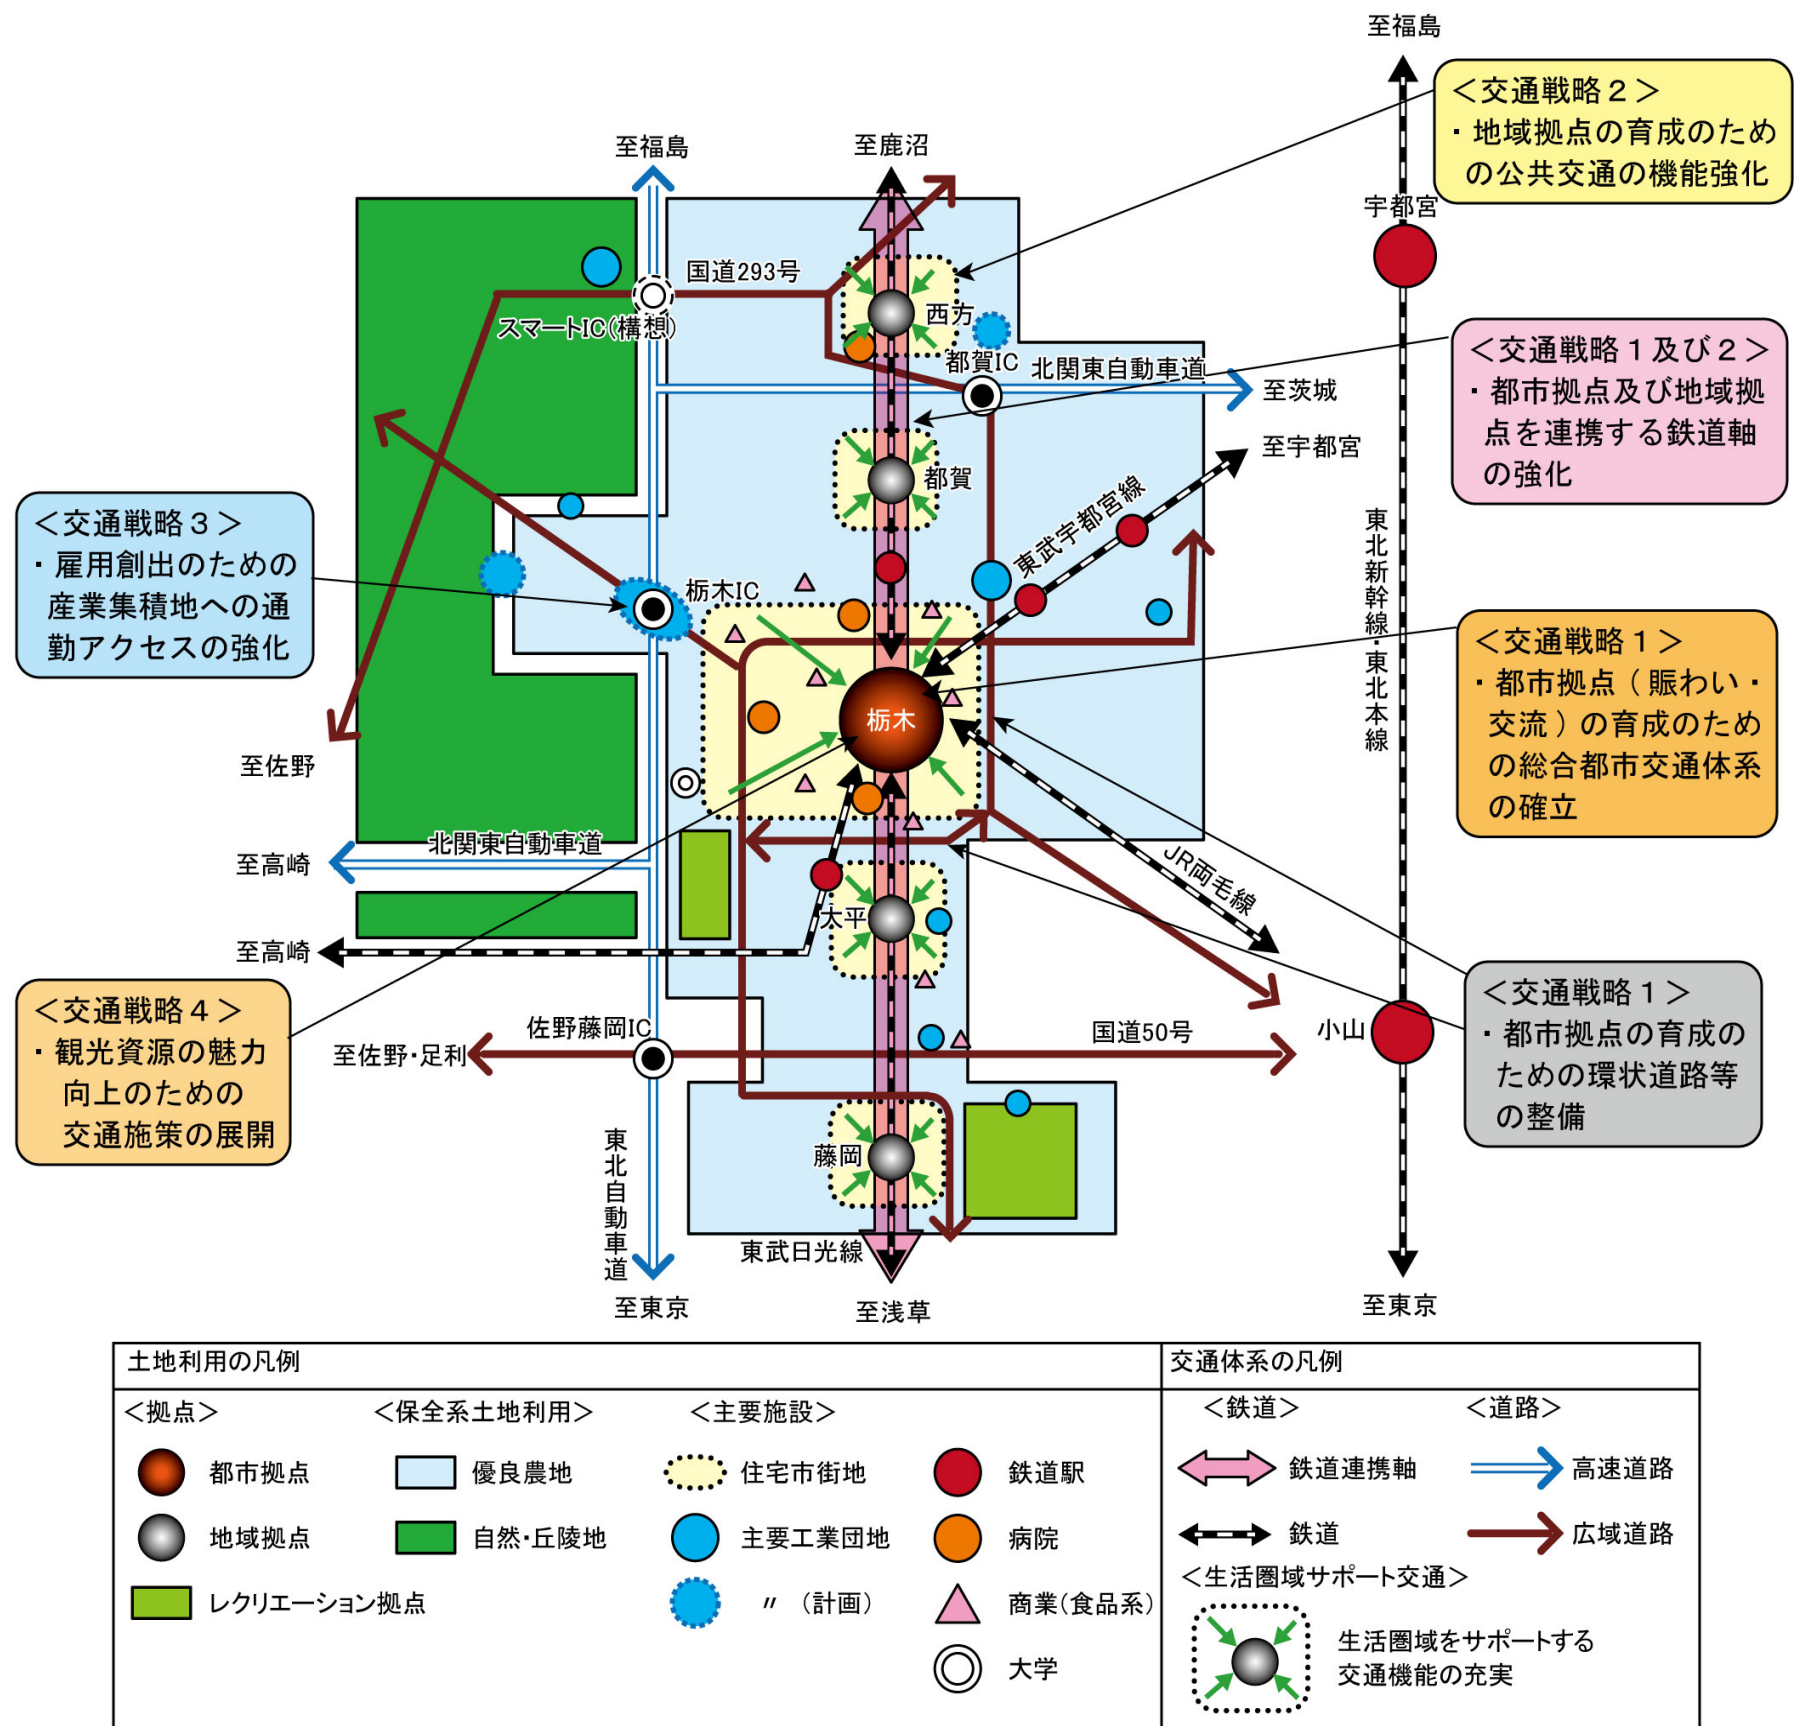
至福島

＜交通戦略２＞
・地域拠点の育成のための公共交通の機能強化

至福島

至鹿沼

宇都宮

国道293号

スマートIC(構想)

西方

都賀IC

北関東自動車道

至茨城

＜交通戦略１及び２＞
・都市拠点及び地域拠点を連携する鉄道軸の強化

至宇都宮

都賀

東武宇都宮線

＜交通戦略３＞
・雇用創出のための産業集積地への通勤アクセスの強化

栃木IC

東北新幹線・東北本線

＜交通戦略１＞
・都市拠点（賑わい・交流）の育成のための総合都市交通体系の確立

栃木

至佐野

至高崎

北関東自動車道

JR両毛線

大平

至高崎

＜交通戦略１＞
・都市拠点の育成のための環状道路等の整備

＜交通戦略４＞
・観光資源の魅力向上のための交通施策の展開

佐野藤岡IC

国道50号

小山

至佐野・足利

藤岡

東北自動車道

東武日光線

至東京

至浅草

至東京

土地利用の凡例

＜拠点＞
都市拠点
地域拠点
レクリエーション拠点

＜保全系土地利用＞
優良農地
自然・丘陵地

＜主要施設＞
住宅市街地
主要工業団地
〃（計画）
鉄道駅
病院
商業(食品系)
大学

交通体系の凡例

＜鉄道＞
鉄道連携軸
鉄道

＜道路＞
高速道路
広域道路

＜生活圏域サポート交通＞
生活圏域をサポートする交通機能の充実